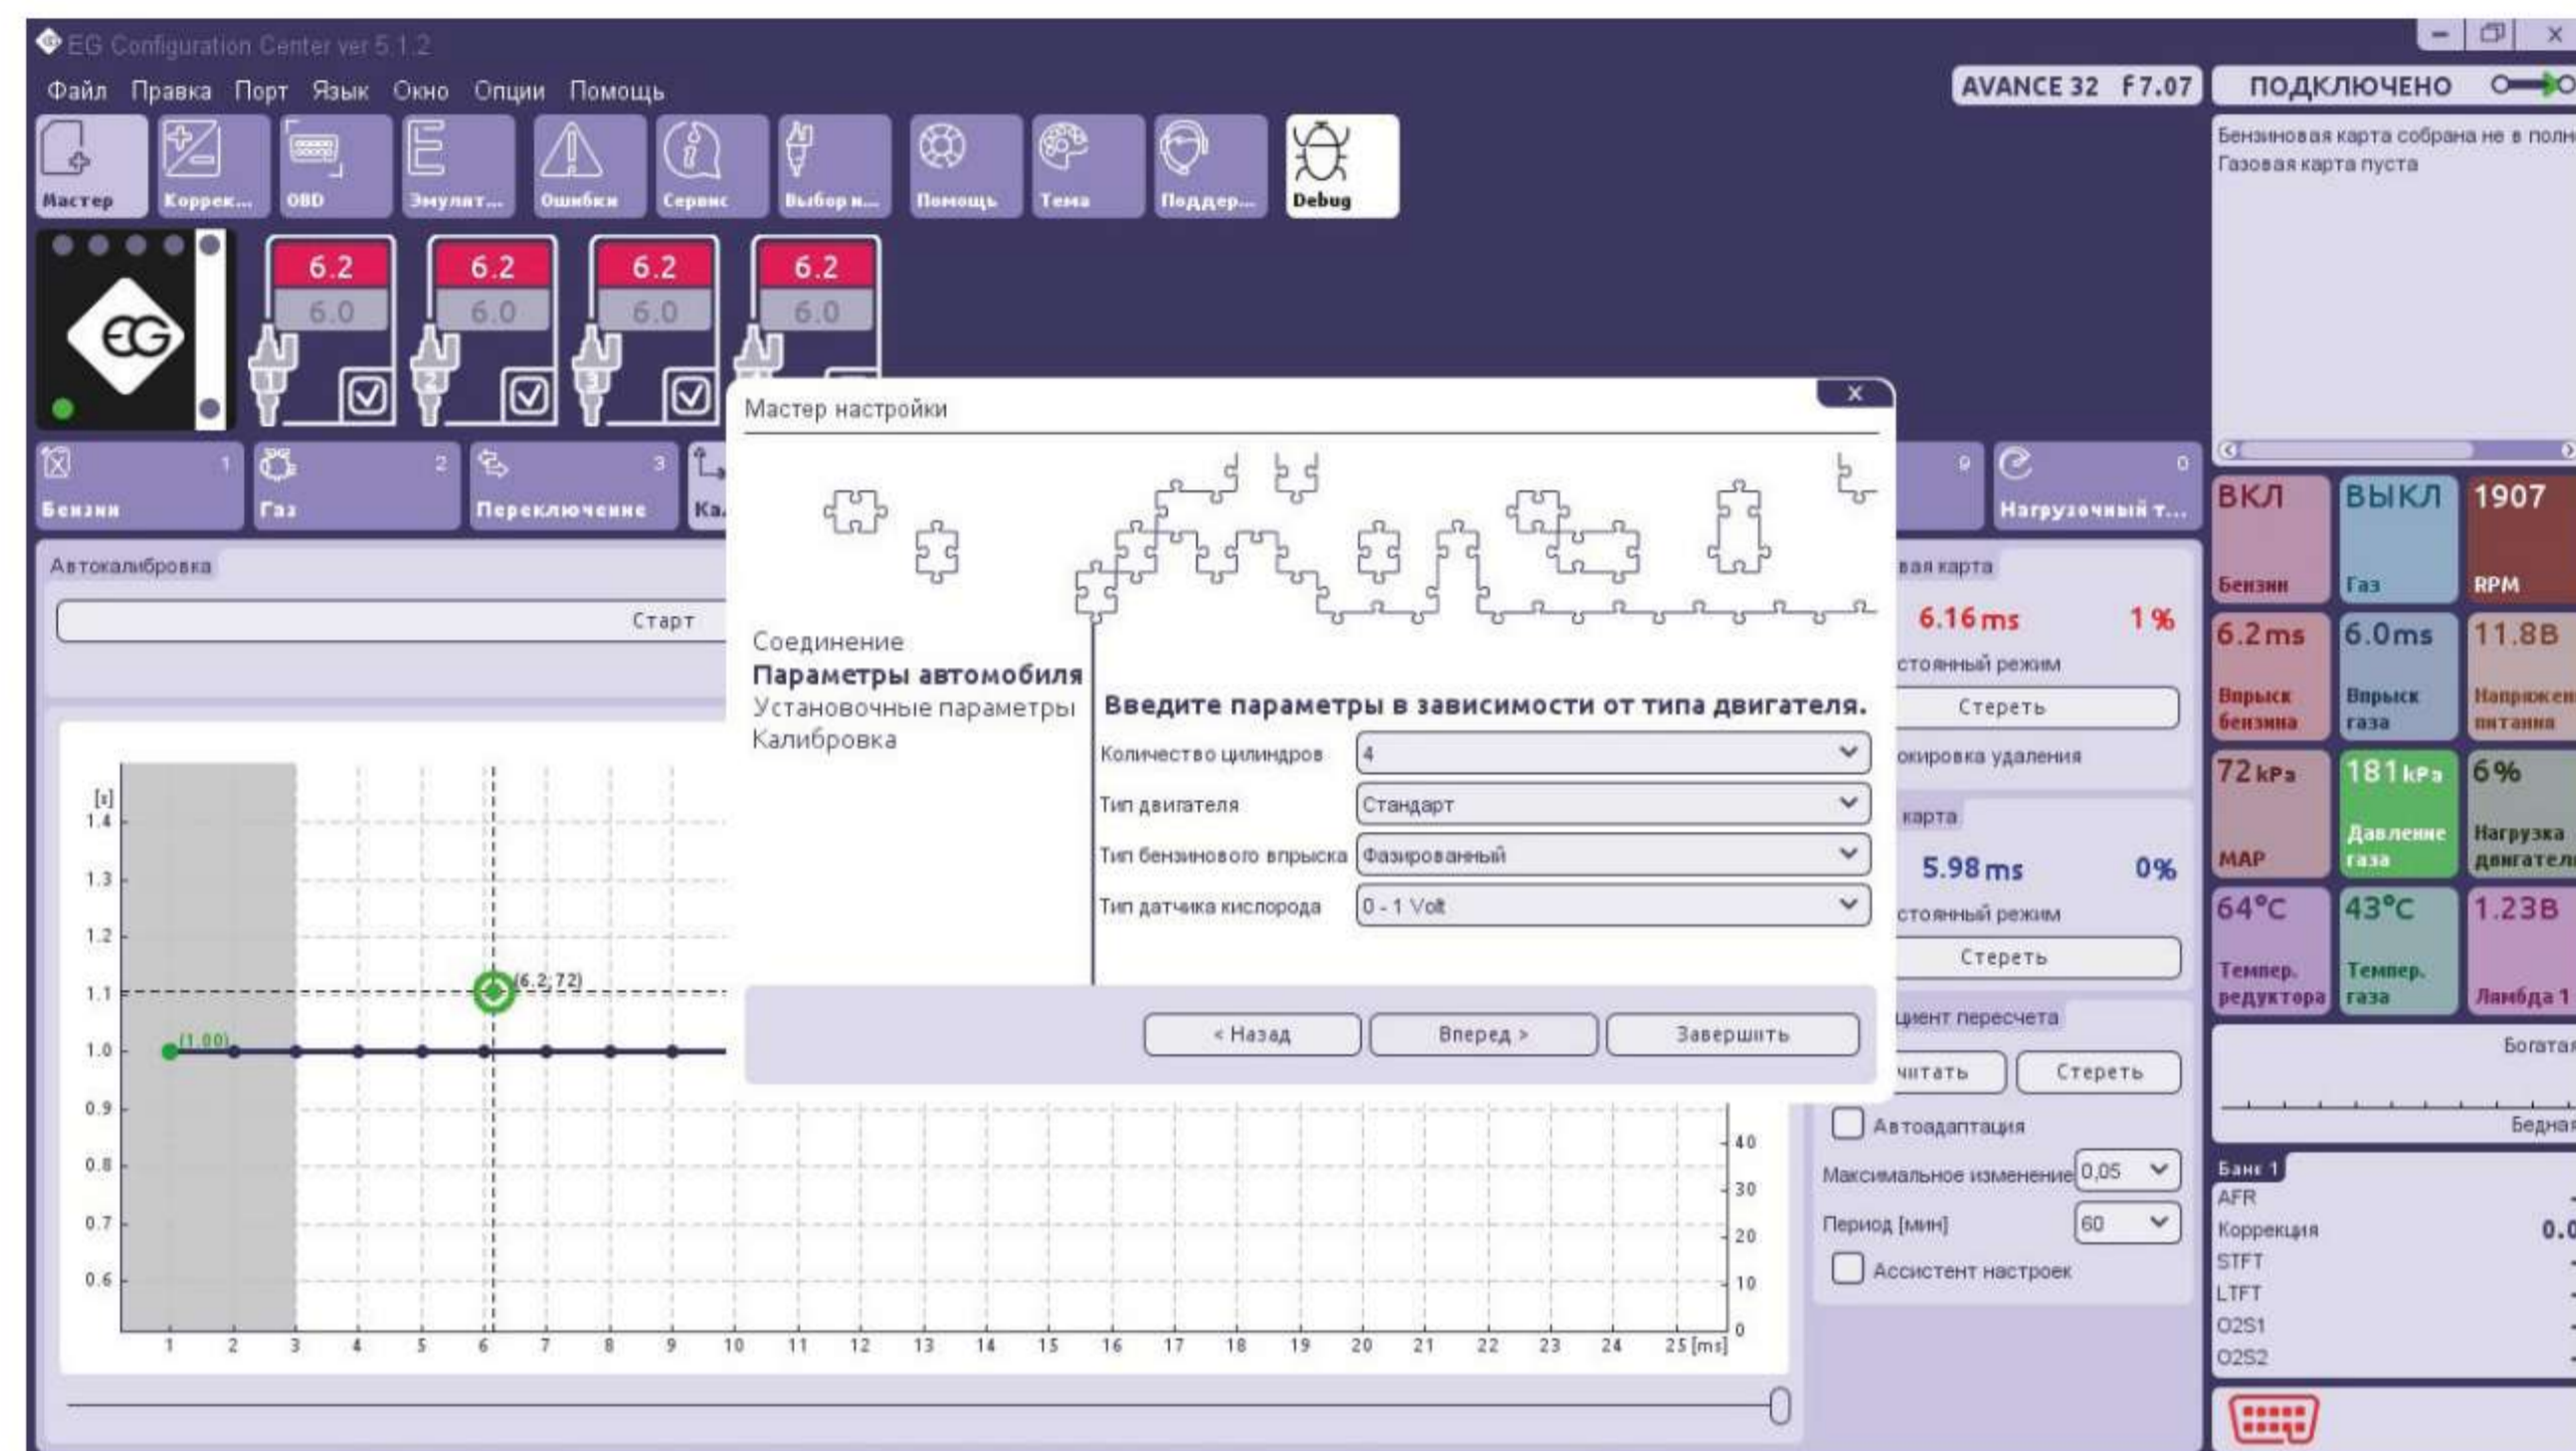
EG Configuration Center ver 5.1.2

Файл Правка Порт Язык Окно Опции Помощь

AVANCE 32 F7.07

ПОДКЛЮЧЕНО

Мастер Коррек... OBD Эмулят... Ошибки Сервис Выбор н... Помощь Тема Поддер... Debug

Бензиновая карта собрана не в полн
Газовая карта пуста

6.2 6.0
6.2 6.0
6.2 6.0
6.2 6.0

Бензин 1
Газ 2
Переключение 3
Ка
9
Нагрузочный т... 0

Автокалибровка

Старт

[s]
1.4
1.3
1.2
1.1
1.0
0.9
0.8
0.7
0.6

(1.00)
(6.2; 72)

1 2 3 4 5 6 7 8 9 10 11 12 13 14 15 16 17 18 19 20 21 22 23 24 25 [ms]

40
30
20
10
0

Мастер настройки

Соединение
**Параметры автомобиля**
Установочные параметры
Калибровка

**Введите параметры в зависимости от типа двигателя.**

| | |
|---|---|
| Количество цилиндров | 4 |
| Тип двигателя | Стандарт |
| Тип бензинового впрыска | Фазированный |
| Тип датчика кислорода | 0 - 1 Volt |

< Назад Вперед > Завершить

вая карта
6.16 ms 1 %
стоянный режим
Стереть
окировка удаления

карта
5.98 ms 0%
стоянный режим
Стереть

циент пересчета
читать Стереть

Автоадаптация
Максимальное изменение 0,05
Период [мин] 60
Ассистент настроек

ВКЛ Бензин
ВЫКЛ Газ
1907 RPM
6.2ms Впрыск бензина
6.0ms Впрыск газа
11.8В Напряжен питания
72 kPa MAP
181 kPa Давление газа
6% Нагрузка двигател
64°C Темпер. редуктора
43°C Темпер. газа
1.23В Лямбда 1

Богатая
Бедная

Банк 1
AFR
Коррекция 0.0
STFT
LTFT
O2S1
O2S2